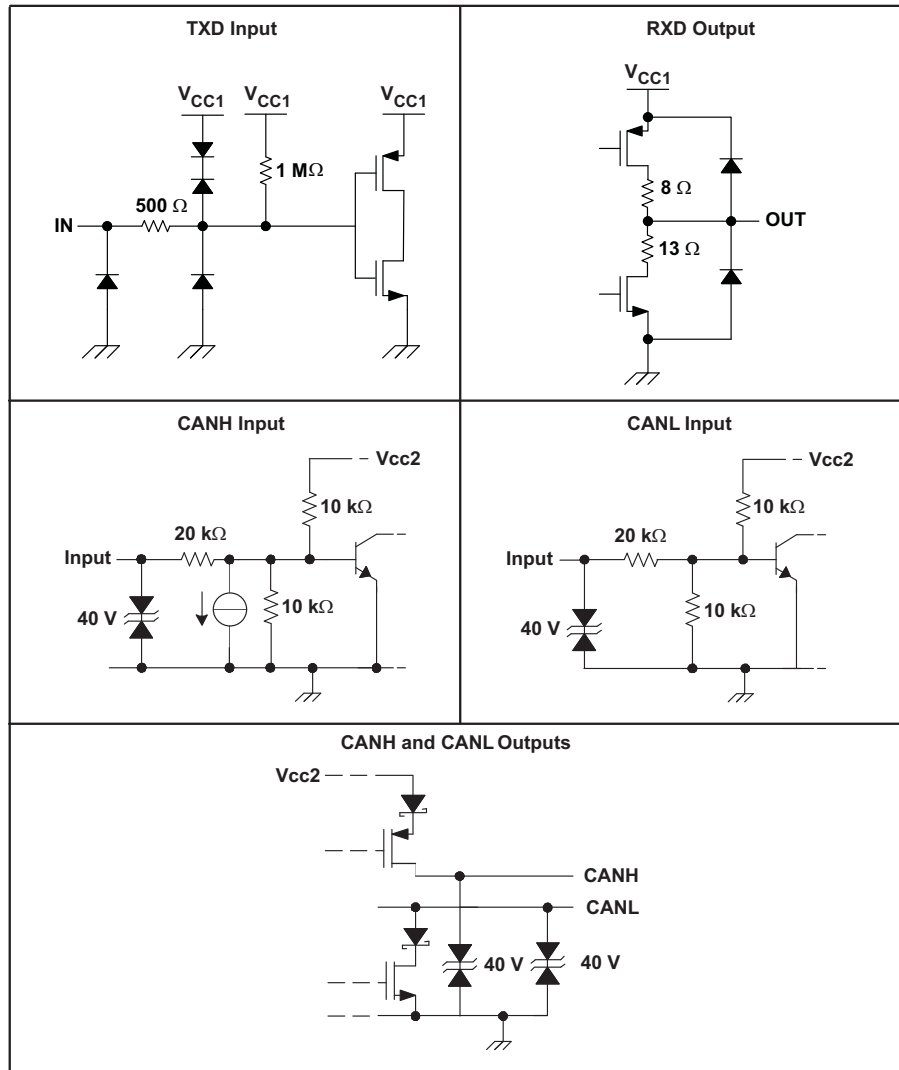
TXD Input

$V_{CC1}$

$V_{CC1}$

$V_{CC1}$

1 M$\Omega$

500 $\Omega$

IN

RXD Output

$V_{CC1}$

8 $\Omega$

OUT

13 $\Omega$

CANH Input

Vcc2

10 k$\Omega$

20 k$\Omega$

Input

40 V

10 k$\Omega$

CANL Input

Vcc2

10 k$\Omega$

20 k$\Omega$

Input

40 V

10 k$\Omega$

CANH and CANL Outputs

Vcc2

CANH

CANL

40 V

40 V